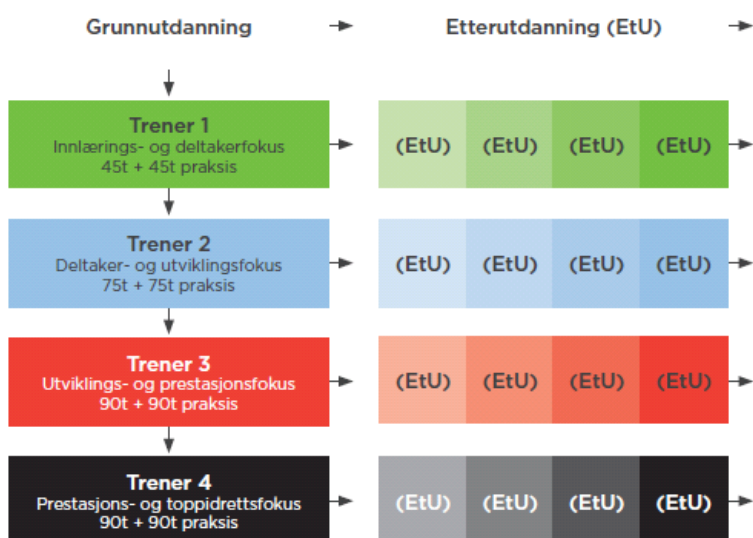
Grunnutdanning

Etterutdanning (EtU)

Trener 1
Innlærings- og deltakerfokus
45t + 45t praksis

(EtU) (EtU) (EtU) (EtU)

Trener 2
Deltaker- og utviklingsfokus
75t + 75t praksis

(EtU) (EtU) (EtU) (EtU)

Trener 3
Utviklings- og prestasjonsfokus
90t + 90t praksis

(EtU) (EtU) (EtU) (EtU)

Trener 4
Prestasjons- og toppidrettsfokus
90t + 90t praksis

(EtU) (EtU) (EtU) (EtU)